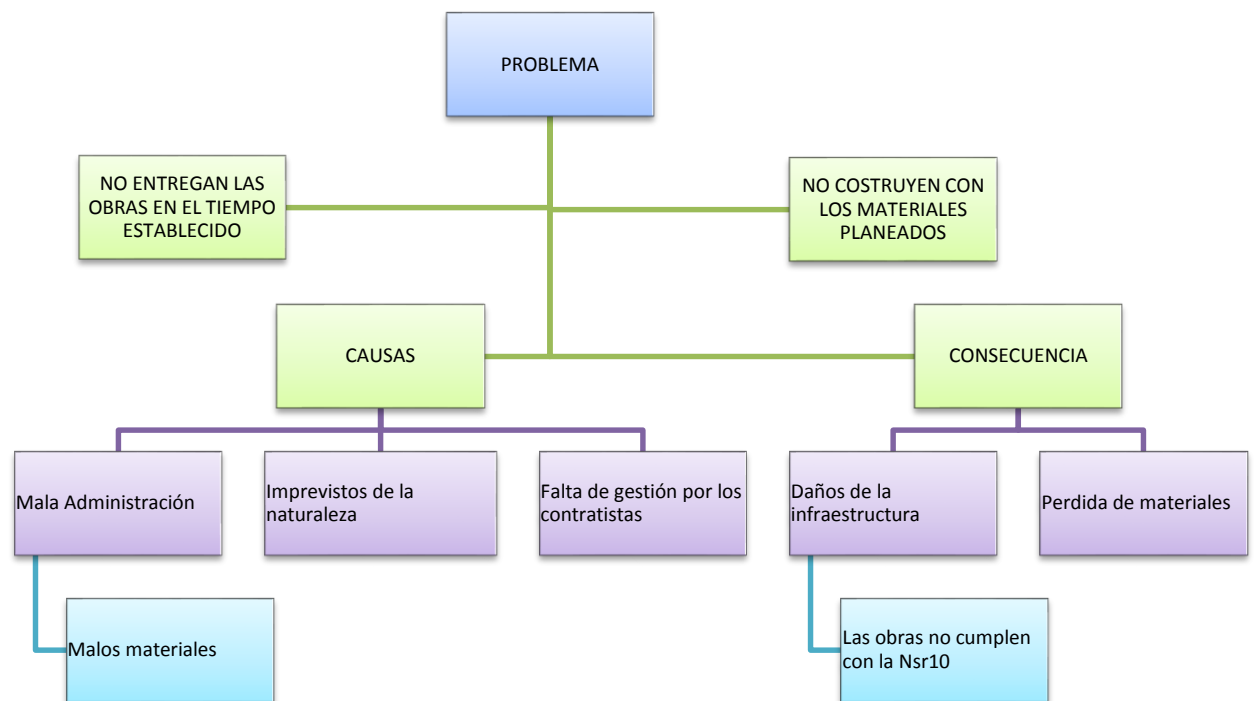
PROBLEMA

NO ENTREGAN LAS OBRAS EN EL TIEMPO ESTABLECIDO

NO COSTRUYEN CON LOS MATERIALES PLANEADOS

CAUSAS

CONSECUENCIA

Mala Administración

Imprevistos de la naturaleza

Falta de gestión por los contratistas

Daños de la infraestructura

Perdida de materiales

Malos materiales

Las obras no cumplen con la Nsr10